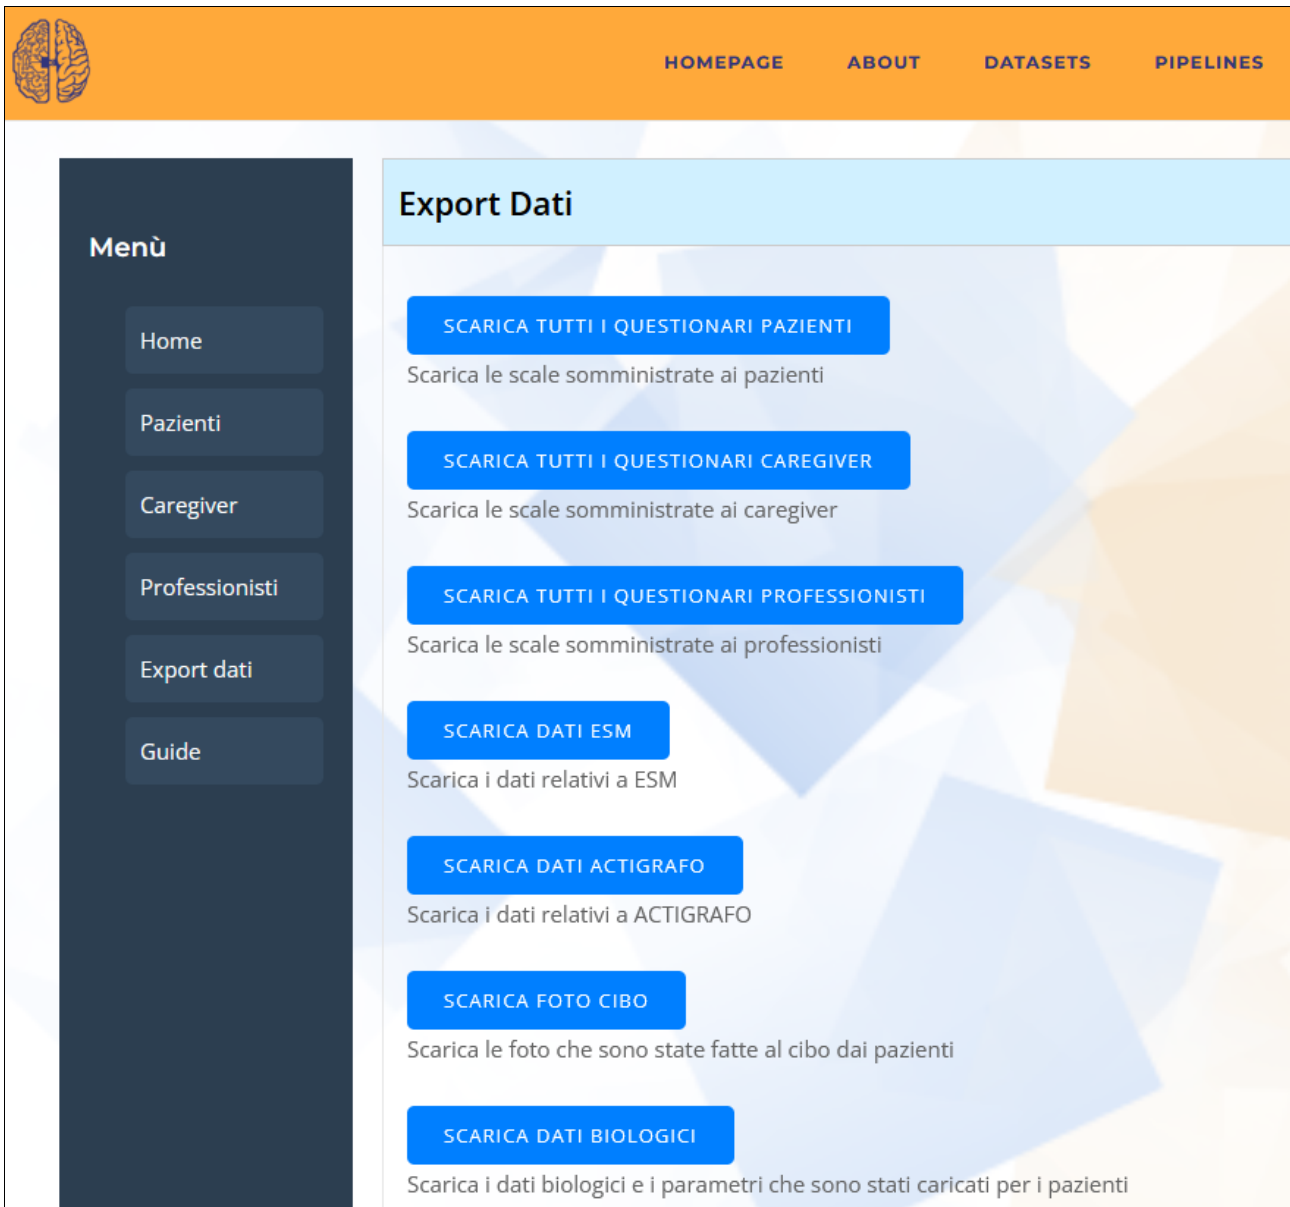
HOMEPAGE ABOUT DATASETS PIPELINES

Menù

Home

Pazienti

Caregiver

Professionisti

Export dati

Guide

Export Dati

SCARICA TUTTI I QUESTIONARI PAZIENTI

Scarica le scale somministrate ai pazienti

SCARICA TUTTI I QUESTIONARI CAREGIVER

Scarica le scale somministrate ai caregiver

SCARICA TUTTI I QUESTIONARI PROFESSIONISTI

Scarica le scale somministrate ai professionisti

SCARICA DATI ESM

Scarica i dati relativi a ESM

SCARICA DATI ACTIGRAFO

Scarica i dati relativi a ACTIGRAFO

SCARICA FOTO CIBO

Scarica le foto che sono state fatte al cibo dai pazienti

SCARICA DATI BIOLOGICI

Scarica i dati biologici e i parametri che sono stati caricati per i pazienti